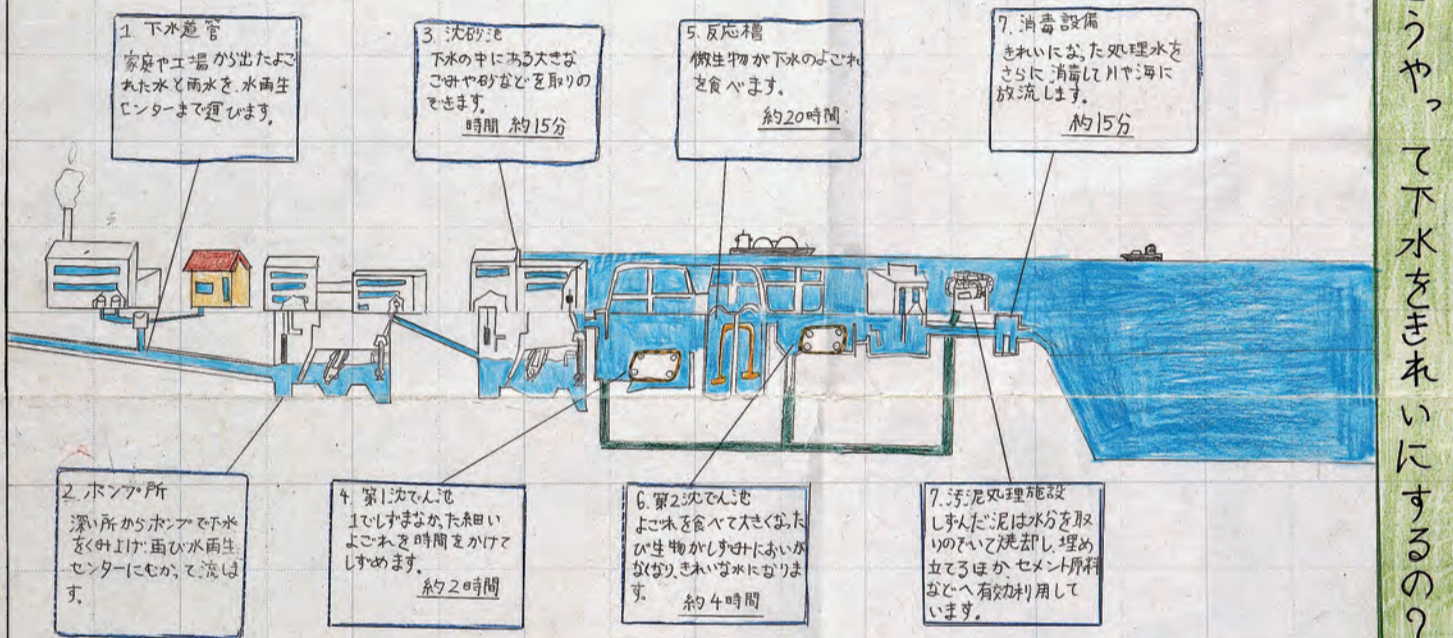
1. 下水道管
家庭や工場から出たよごれた水と雨水を、水再生センターまで運びます。

3. 沈砂池
下水の中にある大きなごみや砂などを取りのぞきます。
時間 約15分

5. 反応槽
微生物が下水のよごれを食べます。
約20時間

7. 消毒設備
きれいになった処理水をさらに消毒して川や海に放流します。
約15分

うやって下水をきれいにするの?

2. ポンプ所
深い所からポンプで下水をくみ上げ、再び水再生センターにむかって流します。

4. 第1沈でん池
1でしずまなかった細いよごれを時間をかけてしずめます。
約2時間

6. 第2沈でん池
よごれを食べて大きくなった微生物がしずみにおいがなくなり、きれいな水になります。
約4時間

7. 汚泥処理施設
しずんだ泥は水分を取りのぞいて焼却し、埋め立てるほかセメント原料などへ有効利用しています。